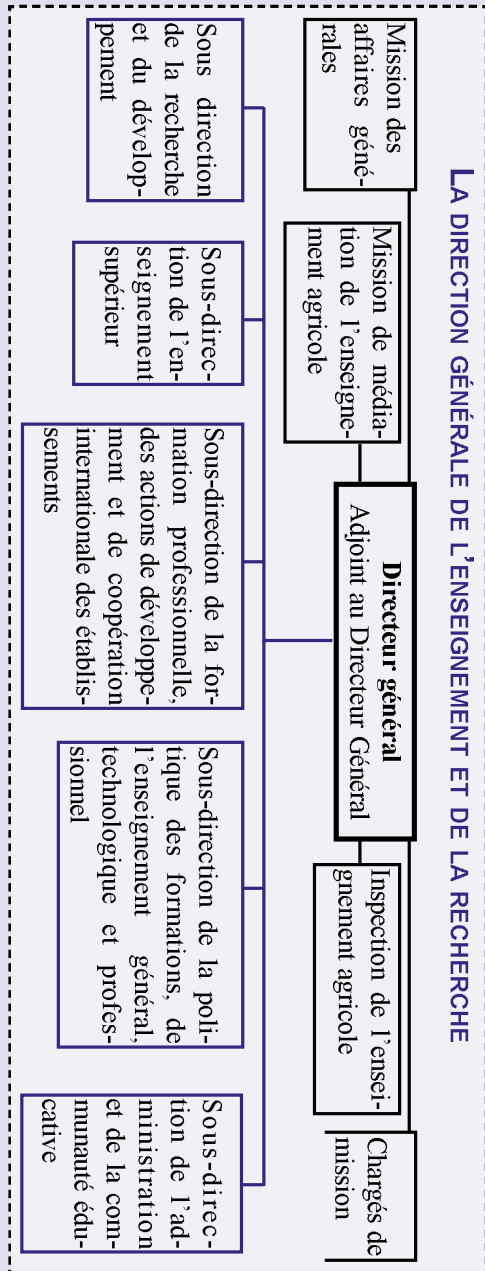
La direction générale de l'enseignement et de la recherche

Mission des affaires générales

Mission de médiation de l'enseignement agricole

Directeur général
Adjoint au Directeur Général

Inspection de l'enseignement agricole

Chargés de mission

Sous direction de la recherche et du développement

Sous-direction de l'enseignement supérieur

Sous-direction de la formation professionnelle, des actions de développement et de coopération internationale des établissements

Sous-direction de la politique des formations, de l'enseignement général, technologique et professionnel

Sous-direction de l'administration et de la communauté éducative